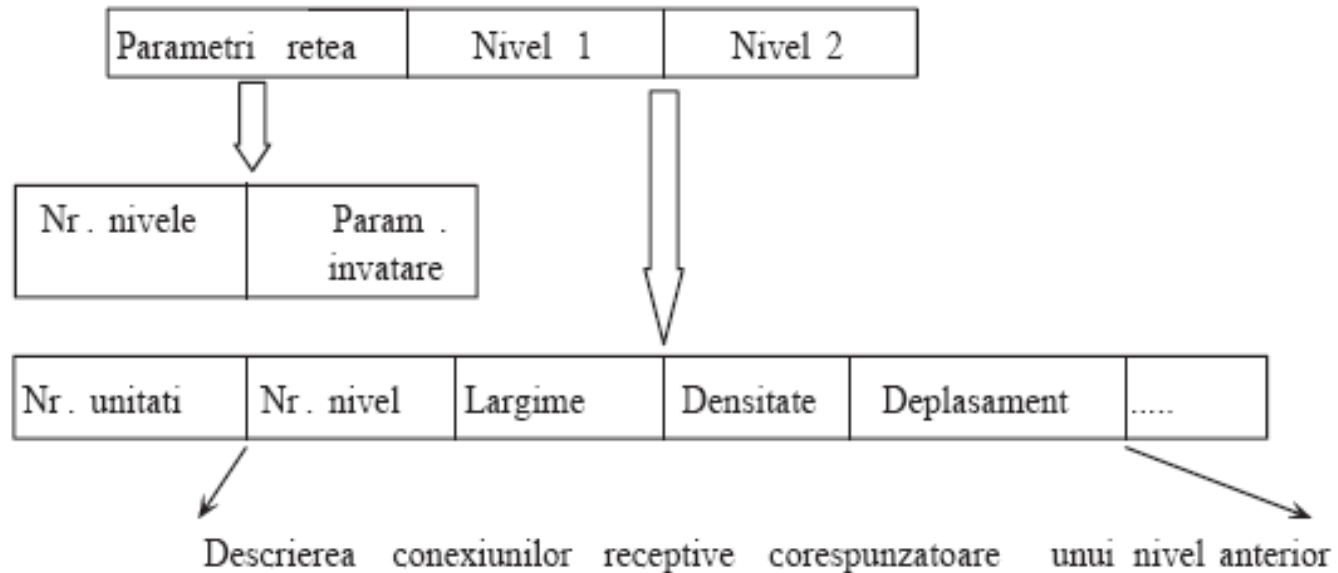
| Parametri retea | Nivel 1 | Nivel 2 |
|---|---|---|

| Nr . nivele | Param . invatare |
|---|---|

| Nr . unitati | Nr . nivel | Largime | Densitate | Deplasament | ..... |
|---|---|---|---|---|---|

Descrierea conexiunilor receptive corespunzatoare unui nivel anterior